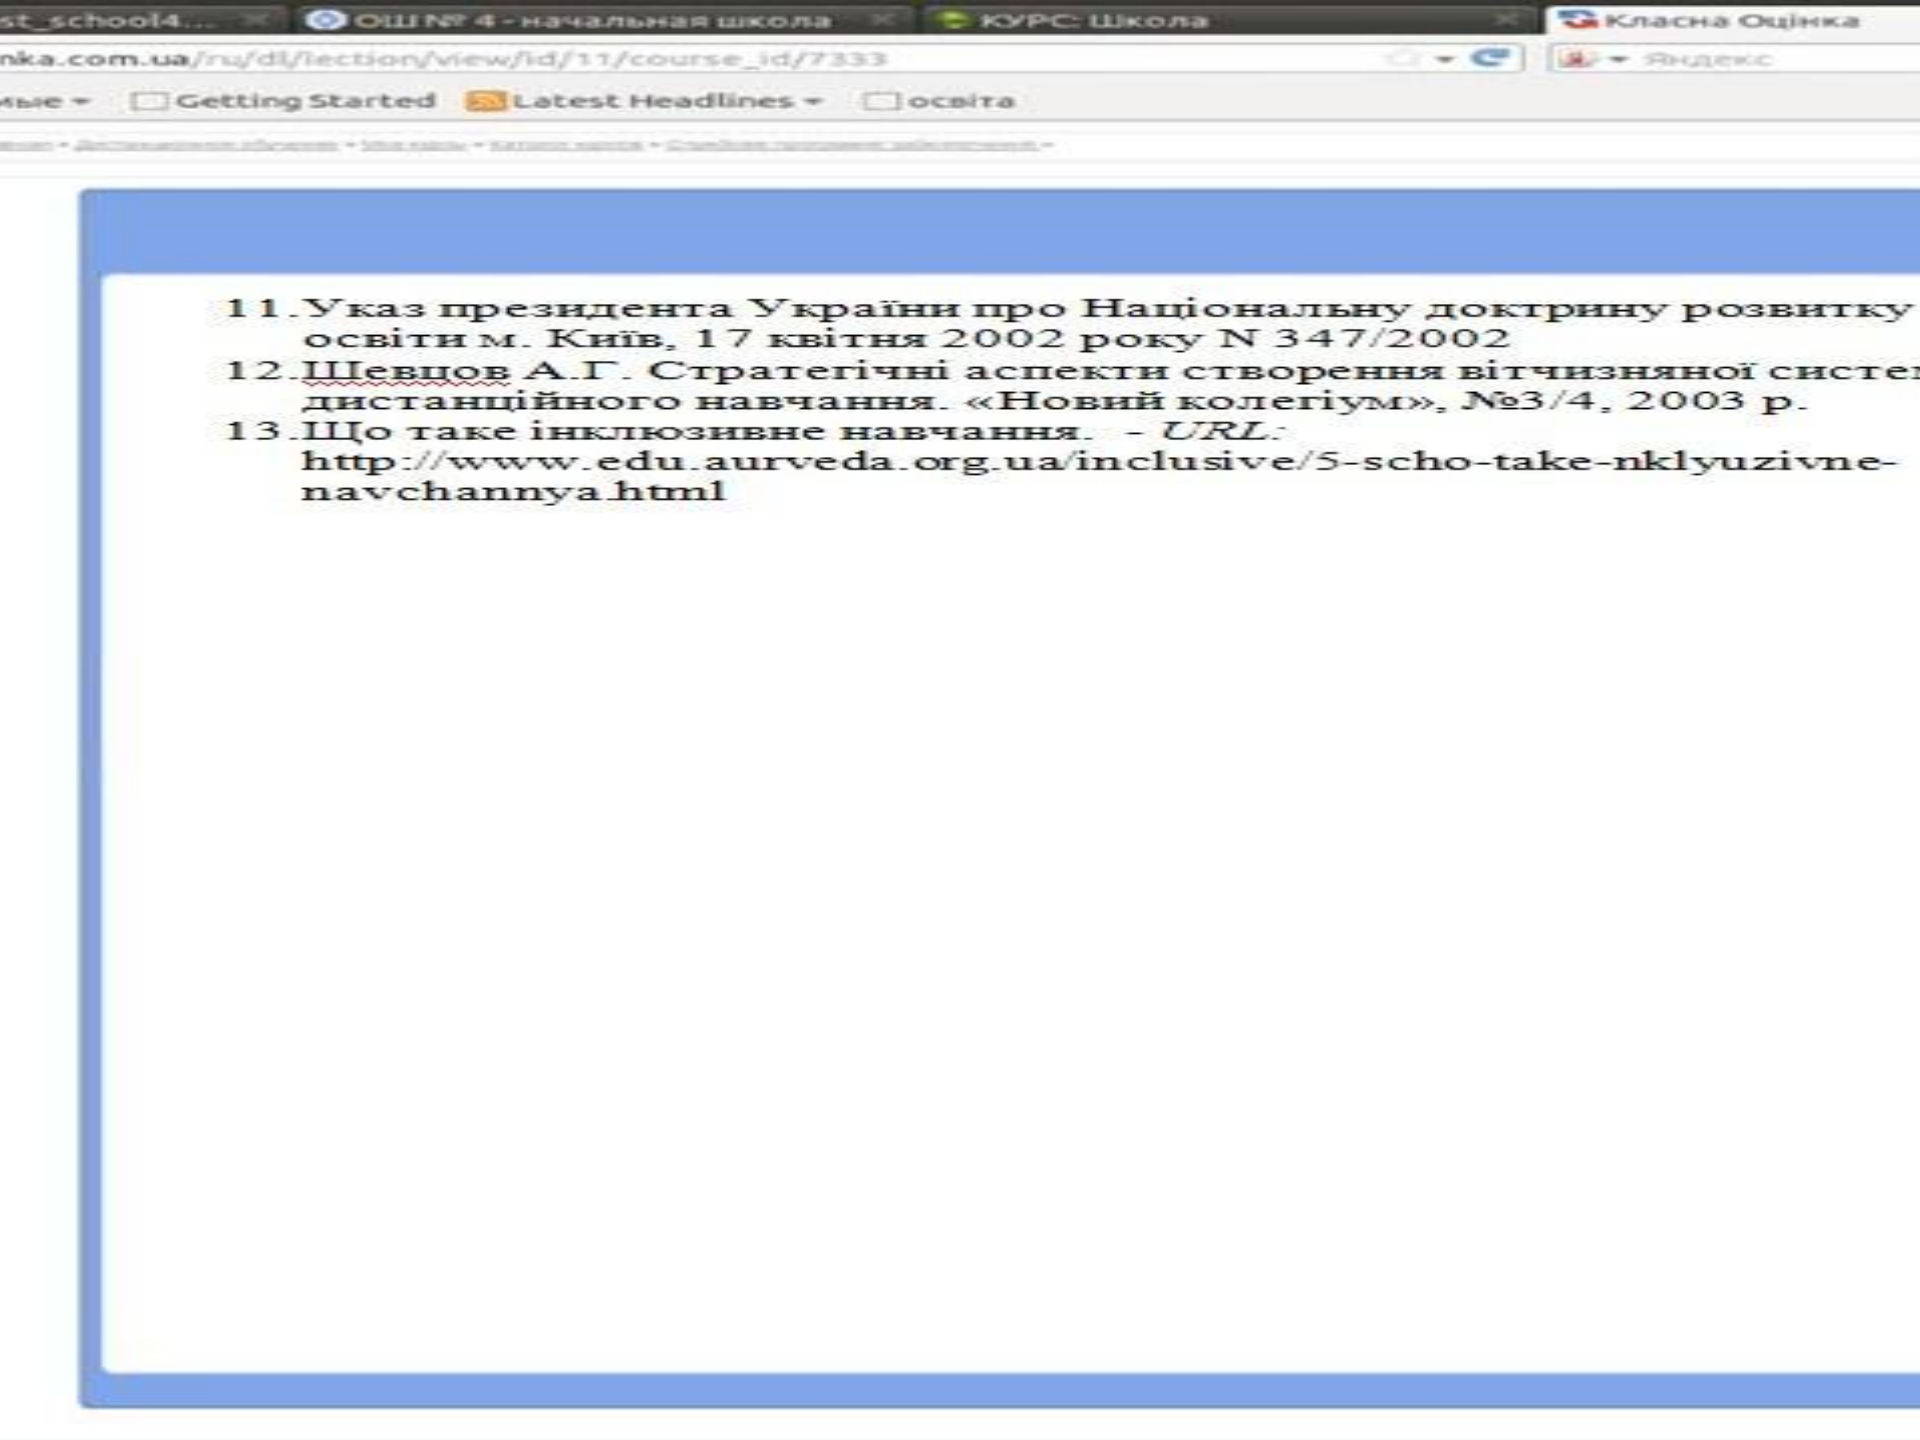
st_school4... ОШ № 4 - начальная школа КУРС: Школа Класна Оцінка

nka.com.ua/ru/dl/lection/view/id/11/course_id/7333

Яндекс

ные Getting Started Latest Headlines освіта

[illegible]

11. Указ президента України про Національну доктрину розвитку освіти м. Київ, 17 квітня 2002 року N 347/2002
12. Шевцов А.Г. Стратегічні аспекти створення вітчизняної систе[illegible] дистанційного навчання. «Новий колегіум», №3/4, 2003 р.
13. Що таке інклюзивне навчання. - URL: http://www.edu.aurveda.org.ua/inclusive/5-scho-take-nklyuzivne-navchannya.html